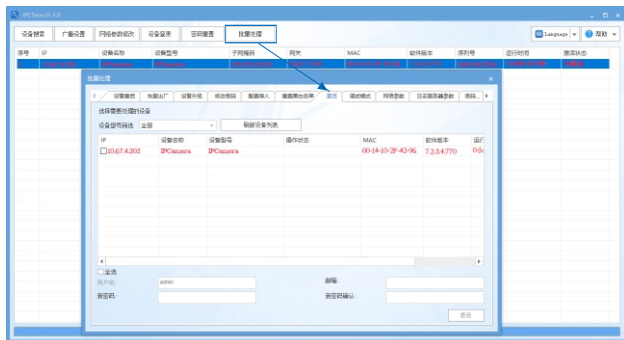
IPCSearch 3.0

设备搜索 | 广播设置 | 网络参数修改 | 设备登录 | 密码重置 | 批量处理

Language | 帮助

序号 | IP | 设备名称 | 设备型号 | 子网掩码 | 网关 | MAC | 软件版本 | 序列号 | 运行时间 | 激活状态

批量处理

设备重启 | 恢复出厂 | 设备升级 | 修改密码 | 配置导入 | 配置导出/恢复 | 激活 | 码流模式 | 网络参数 | 日志服务器参数 | 协议

选择要激活的设备

设备型号筛选 全部

刷新设备列表

| IP | 设备名称 | 设备型号 | 操作状态 | MAC | 软件版本 | 运行 |
|---|---|---|---|---|---|---|
| 10.67.4.202 | IPCamera | IPCamera | | 00-14-10-2F-42-96 | 7.2.3.4770 | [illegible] |

全选

用户名: admin

邮箱:

新密码:

新密码确认:

激活